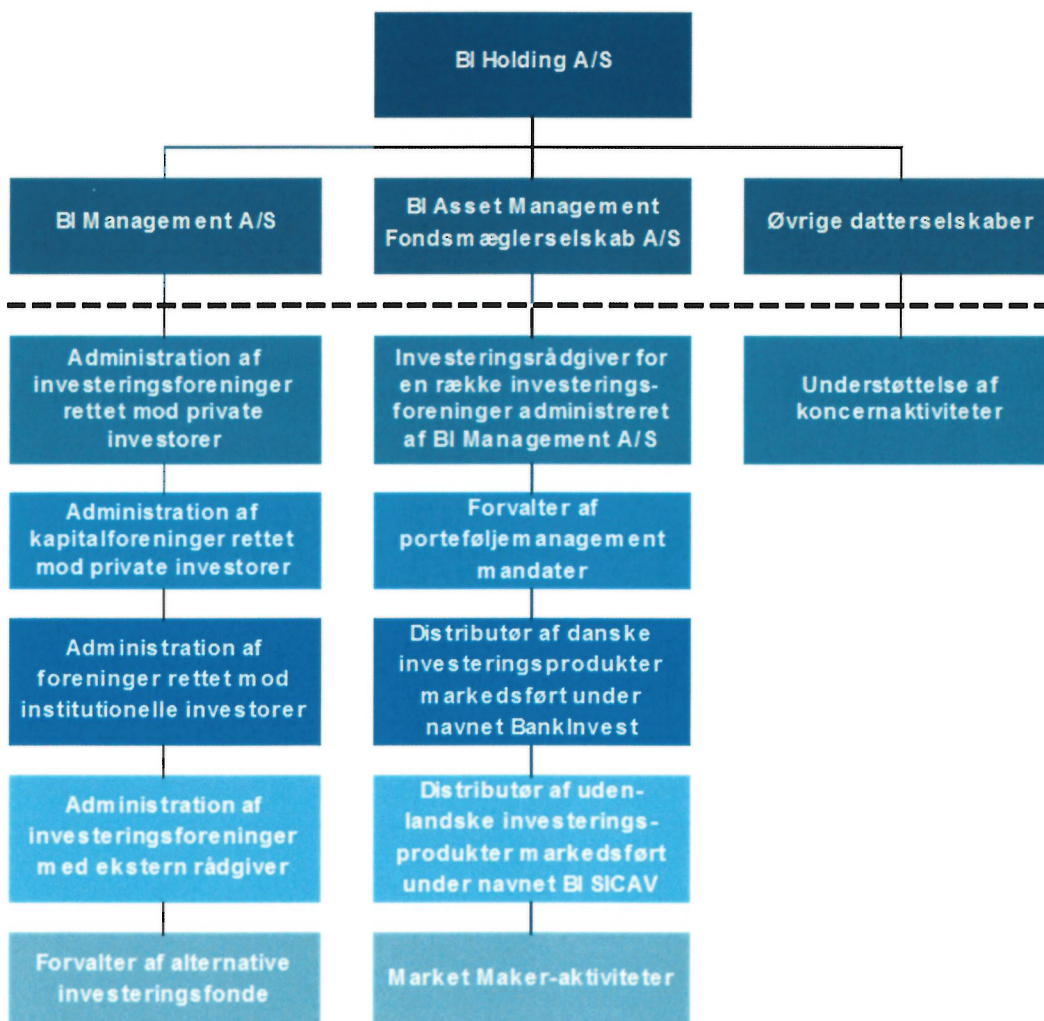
BI Holding A/S

BI Management A/S

BI Asset Management Fondsmæglerselskab A/S

Øvrige datterselskaber

Administration af investeringsforeninger rettet mod private investorer

Administration af kapitalforeninger rettet mod private investorer

Administration af foreninger rettet mod institutionelle investorer

Administration af investeringsforeninger med ekstern rådgiver

Forvalter af alternative investeringsfonde

Investeringsrådgiver for en række investeringsforeninger administreret af BI Management A/S

Forvalter af porteføljemanagement mandater

Distributør af danske investeringsprodukter markedsført under navnet BankInvest

Distributør af udenlandske investeringsprodukter markedsført under navnet BI SICAV

Market Maker-aktiviteter

Understøttelse af koncernaktiviteter